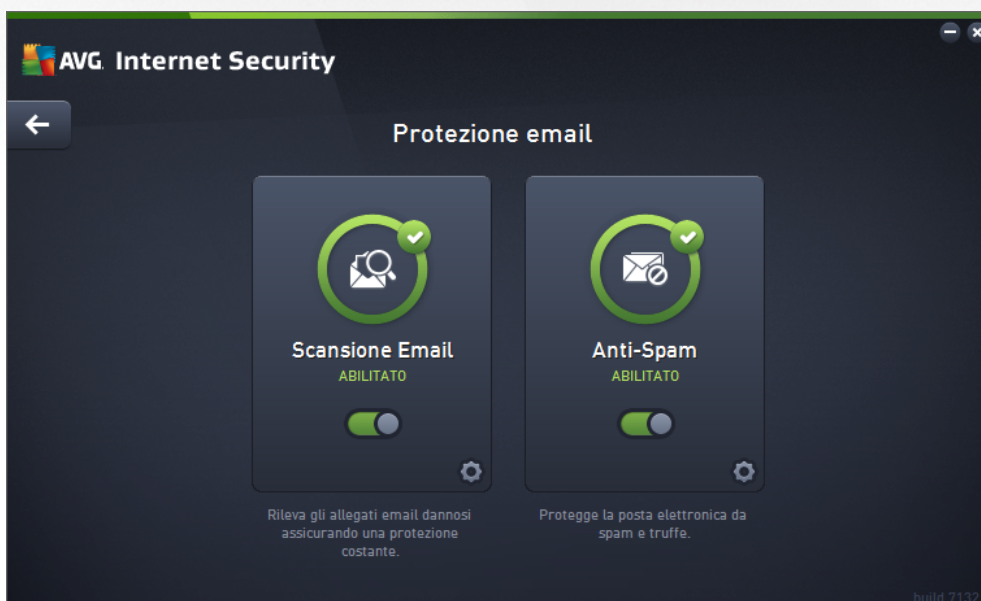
AVG. Internet Security

Protezione email

Scansione Email
ABILITATO

Anti-Spam
ABILITATO

Rileva gli allegati email dannosi assicurando una protezione costante.

Protegge la posta elettronica da spam e truffe.

build 7132